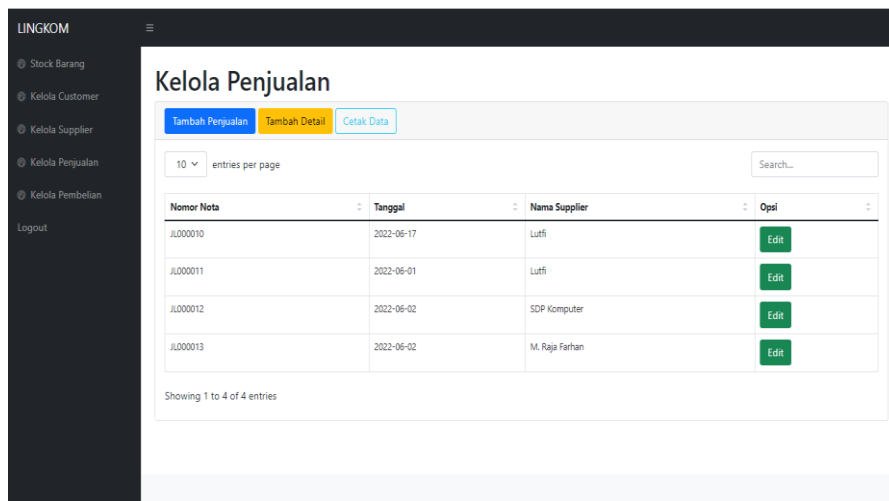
LINGKOM

Stock Barang
Kelola Customer
Kelola Supplier
Kelola Penjualan
Kelola Pembelian
Logout

Kelola Penjualan

Tambah Penjualan Tambah Detail Cetak Data

10 entries per page

Search...

| Nomor Nota | Tanggal | Nama Supplier | Opsi |
|---|---|---|---|
| JL000010 | 2022-06-17 | Lutfi | Edit |
| JL000011 | 2022-06-01 | Lutfi | Edit |
| JL000012 | 2022-06-02 | SDP Komputer | Edit |
| JL000013 | 2022-06-02 | M. Raja Farhan | Edit |

Showing 1 to 4 of 4 entries